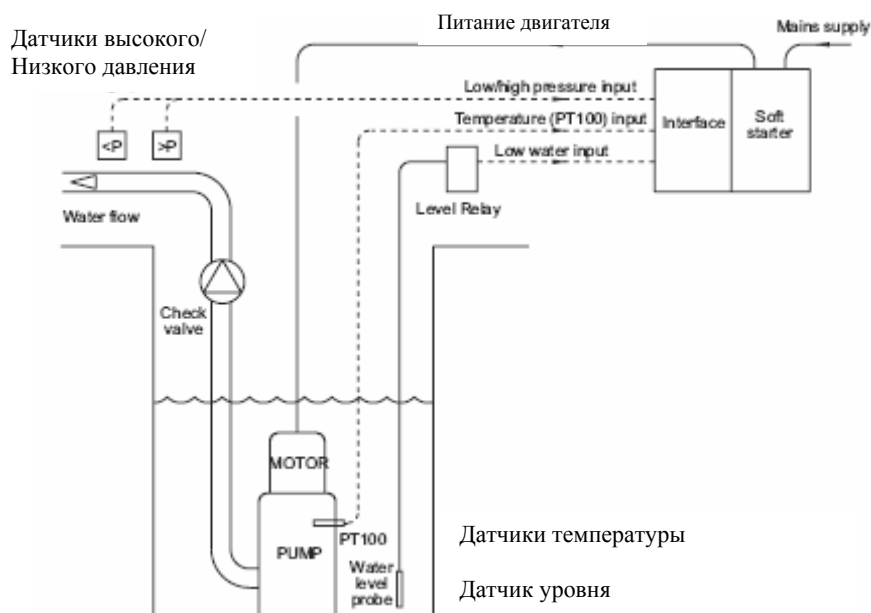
Питание двигателя

Mains supply

Датчики высокого/ Низкого давления

Low/high pressure input

Temperature (PT100) input

Low water input

Interface

Soft starter

<P

>P

Water flow

Level Relay

Check valve

MOTOR

PUMP

PT100

Water level probe

Датчики температуры

Датчик уровня